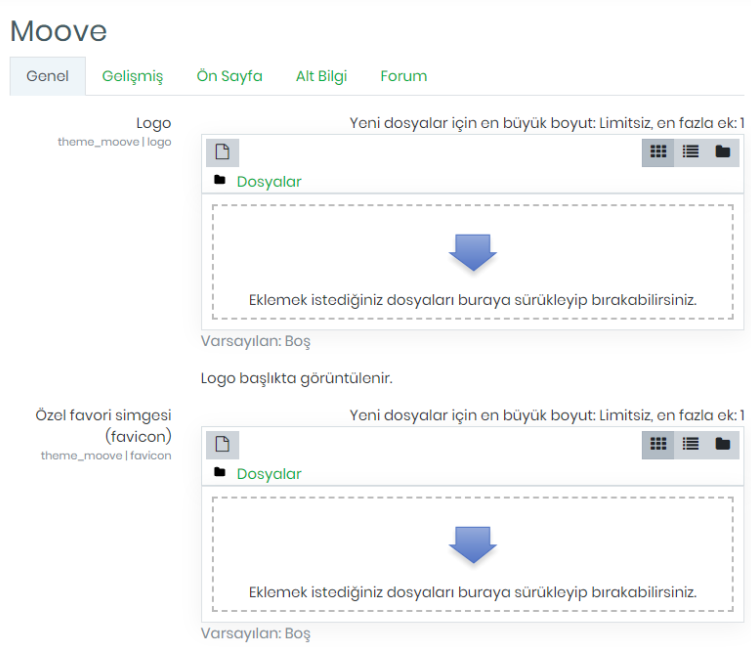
Moove

Genel Gelişmiş Ön Sayfa Alt Bilgi Forum

Logo
theme_moove | logo

Yeni dosyalar için en büyük boyut: Limitsiz, en fazla ek: 1

Dosyalar

Eklemek istediğiniz dosyaları buraya sürükleyip bırakabilirsiniz.

Varsayılan: Boş

Logo başlıkta görüntülenir.

Özel favori simgesi (favicon)
theme_moove | favicon

Yeni dosyalar için en büyük boyut: Limitsiz, en fazla ek: 1

Dosyalar

Eklemek istediğiniz dosyaları buraya sürükleyip bırakabilirsiniz.

Varsayılan: Boş